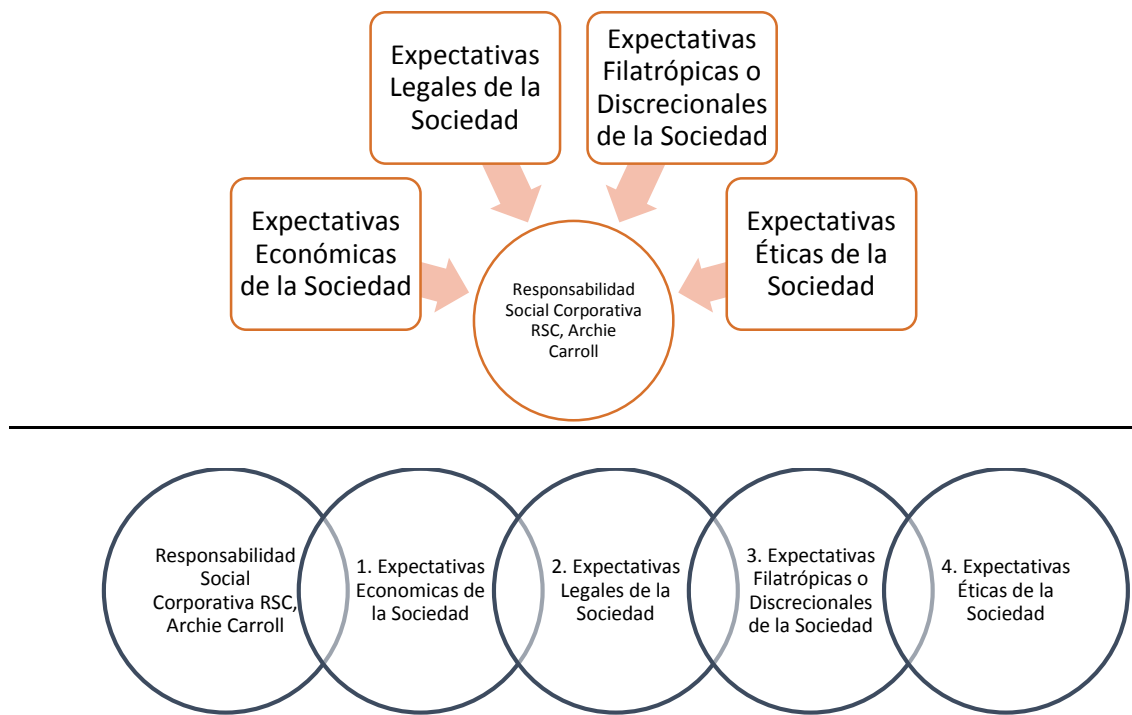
Expectativas Legales de la Sociedad

Expectativas Filatrópicas o Discrecionales de la Sociedad

Expectativas Económicas de la Sociedad

Responsabilidad Social Corporativa RSC, Archie Carroll

Expectativas Éticas de la Sociedad

Responsabilidad Social Corporativa RSC, Archie Carroll

1. Expectativas Economicas de la Sociedad

2. Expectativas Legales de la Sociedad

3. Expectativas Filatrópicas o Discrecionales de la Sociedad

4. Expectativas Éticas de la Sociedad